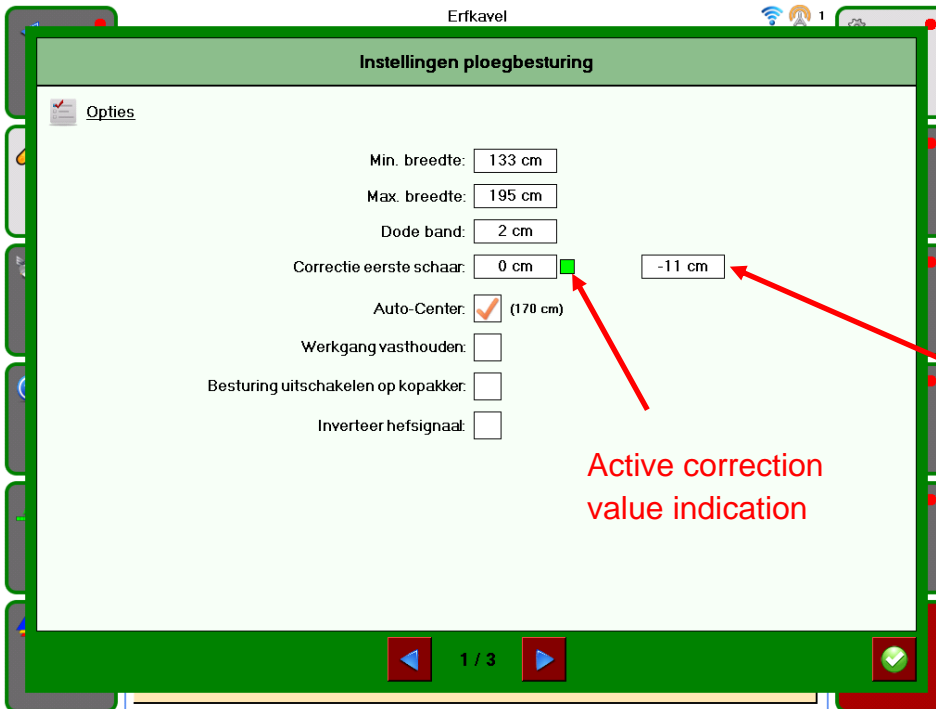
Erfkavel

1

Instellingen ploegbesturing

Opties

Min. breedte: 133 cm

Max. breedte: 195 cm

Dode band: 2 cm

Correctie eerste schaar: 0 cm

-11 cm

Auto-Center: (170 cm)

Werkgang vasthouden:

Besturing uitschakelen op kopakker:

Inverteer hefsignaal:

Active correction value indication

1 / 3